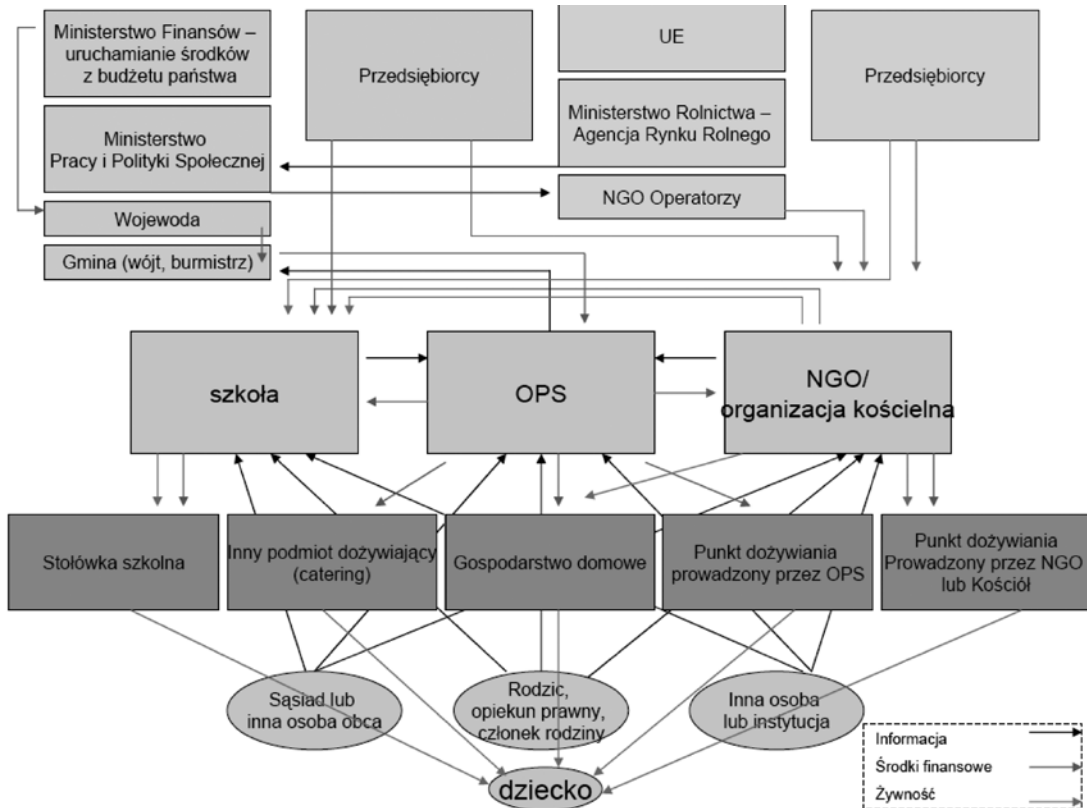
Ministerstwo Finansów – uruchamianie środków z budżetu państwa

Przedsiębiorcy

UE

Przedsiębiorcy

Ministerstwo Rolnictwa – Agencja Rynku Rolnego

Ministerstwo Pracy i Polityki Społecznej

NGO Operatorzy

Wojewoda

Gmina (wójt, burmistrz)

szkoła

OPS

NGO/ organizacja kościelna

Stołówka szkolna

Inny podmiot dożywiający (catering)

Gospodarstwo domowe

Punkt dożywiania prowadzony przez OPS

Punkt dożywiania Prowadzony przez NGO lub Kościół

Sąsiad lub inna osoba obca

Rodzic, opiekun prawny, członek rodziny

Inna osoba lub instytucja

dziecko

Informacja

Środki finansowe

Żywność